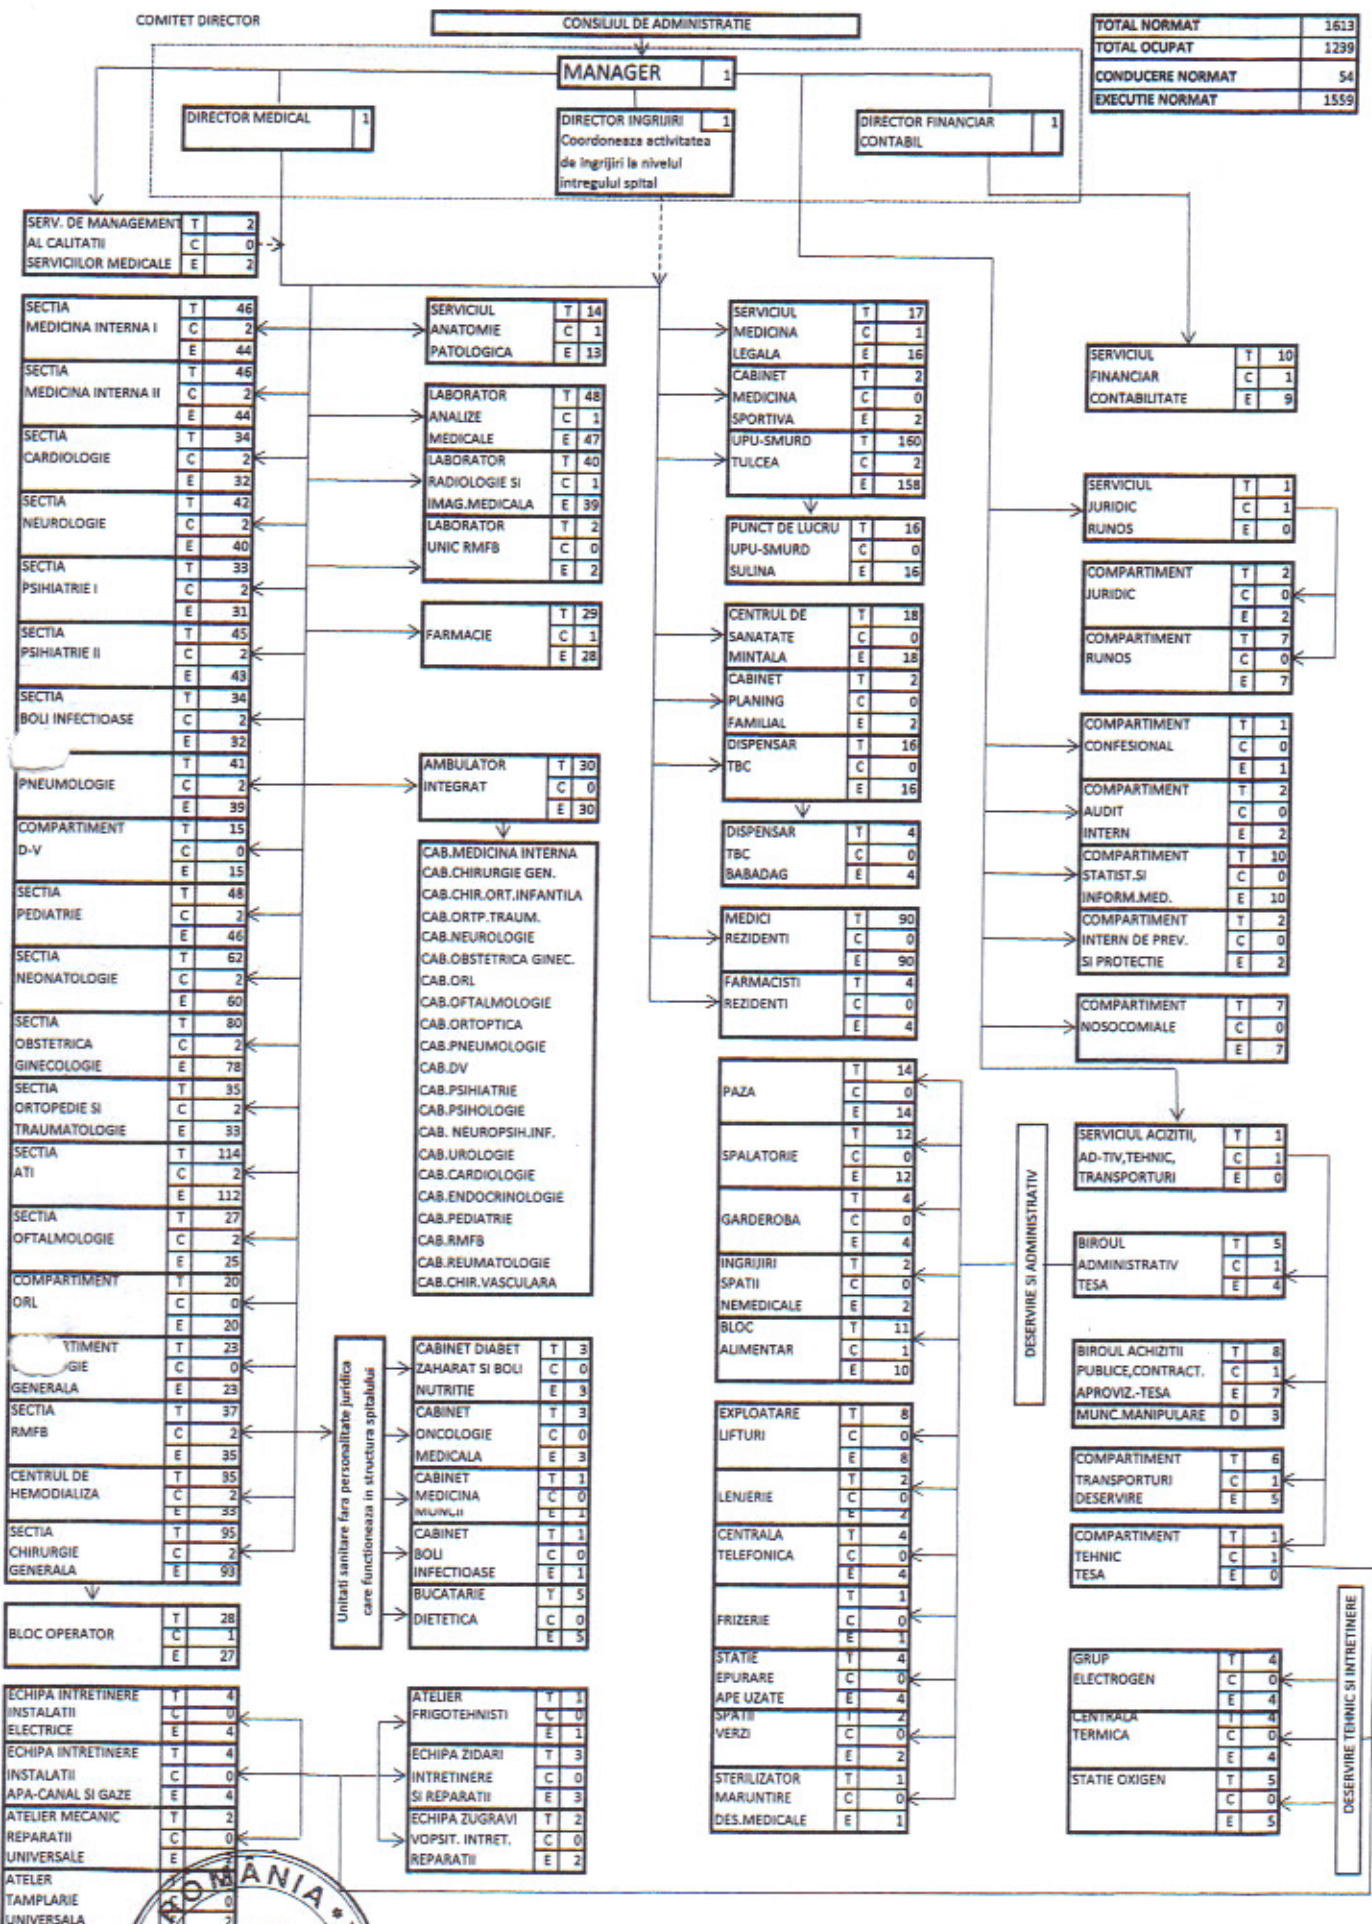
COMITET DIRECTOR

CONSILIUL DE ADMINISTRATIE

| TOTAL NORMAT | 1613 |
|---|---|
| TOTAL OCUPAT | 1239 |
| CONDUCERE NORMAT | 54 |
| EXECUTIE NORMAT | 1559 |

MANAGER 1

DIRECTOR MEDICAL 1

DIRECTOR INGRIJIRI 1 Coordoneaza activitatea de ingrijiri la nivelul intregului spital

DIRECTOR FINANCIAR CONTABIL 1

SERV. DE MANAGEMENT AL CALITATII SERVICIILOR MEDICALE T 2 C 0 E 2

SECTIA MEDICINA INTERNA I T 46 C 2 E 44
SECTIA MEDICINA INTERNA II T 46 C 2 E 44
SECTIA CARDIOLOGIE T 34 C 2 E 32
SECTIA NEUROLOGIE T 42 C 2 E 40
SECTIA PSIHIATRIE I T 33 C 2 E 31
SECTIA PSIHIATRIE II T 45 C 2 E 43
SECTIA BOLI INFECTIOASE T 34 C 2 E 32
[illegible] PNEUMOLOGIE T 41 C 2 E 39
COMPARTIMENT D-V T 15 C 0 E 15
SECTIA PEDIATRIE T 48 C 2 E 46
SECTIA NEONATOLOGIE T 62 C 2 E 60
SECTIA OBSTETRICA GINECOLOGIE T 80 C 2 E 78
SECTIA ORTOPEDIE SI TRAUMATOLOGIE T 35 C 2 E 33
SECTIA ATI T 114 C 2 E 112
SECTIA OFTALMOLOGIE T 27 C 2 E 25
COMPARTIMENT ORL T 20 C 0 E 20
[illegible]TIMENT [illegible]GIE GENERALA T 23 C 0 E 23
SECTIA RMFB T 37 C 2 E 35
CENTRUL DE HEMODIALIZA T 35 C 2 E 33
SECTIA CHIRURGIE GENERALA T 95 C 2 E 93
BLOC OPERATOR T 28 C 1 E 27
ECHIPA INTRETINERE INSTALATII ELECTRICE T 4 C 0 E 4
ECHIPA INTRETINERE INSTALATII APA-CANAL SI GAZE T 4 C 0 E 4
ATELIER MECANIC REPARATII UNIVERSALE T 2 C 0 E
ATELER TAMPLARIE UNIVERSALA 0 2

SERVICIUL ANATOMIE PATOLOGICA T 14 C 1 E 13
LABORATOR ANALIZE MEDICALE T 48 C 1 E 47
LABORATOR RADIOLOGIE SI IMAG.MEDICALA T 40 C 1 E 39
LABORATOR UNIC RMFB T 2 C 0 E 2
FARMACIE T 29 C 1 E 28
AMBULATOR INTEGRAT T 30 C 0 E 30

CAB.MEDICINA INTERNA
CAB.CHIRURGIE GEN.
CAB.CHIR.ORT.INFANTILA
CAB.ORTP.TRAUM.
CAB.NEUROLOGIE
CAB.OBSTETRICA GINEC.
CAB.ORL
CAB.OFTALMOLOGIE
CAB.ORTOPTICA
CAB.PNEUMOLOGIE
CAB.DV
CAB.PSIHIATRIE
CAB.PSIHOLOGIE
CAB. NEUROPSIH.INF.
CAB.UROLOGIE
CAB.CARDIOLOGIE
CAB.ENDOCRINOLOGIE
CAB.PEDIATRIE
CAB.RMFB
CAB.REUMATOLOGIE
CAB.CHIR.VASCULARA

Unitati sanitare fara personalitate juridica care functioneaza in structura spitalului

CABINET DIABET ZAHARAT SI BOLI NUTRITIE T 3 C 0 E 3
CABINET ONCOLOGIE MEDICALA T 3 C 0 E 3
CABINET MEDICINA MUNCII T 1 C 0 E 1
CABINET BOLI INFECTIOASE T 1 C 0 E 1
BUCATARIE DIETETICA T 5 C 0 E 5

ATELIER FRIGOTEHNISTI T 1 C 0 E 1
ECHIPA ZIDARI INTRETINERE SI REPARATII T 3 C 0 E 3
ECHIPA ZUGRAVI VOPSIT. INTRET. REPARATII T 2 C 0 E 2

SERVICIUL MEDICINA LEGALA T 17 C 1 E 16
CABINET MEDICINA SPORTIVA T 2 C 0 E 2
UPU-SMURD TULCEA T 160 C 2 E 158
PUNCT DE LUCRU UPU-SMURD SULINA T 16 C 0 E 16
CENTRUL DE SANATATE MINTALA T 18 C 0 E 18
CABINET PLANING FAMILIAL T 2 C 0 E 2
DISPENSAR TBC T 16 C 0 E 16
DISPENSAR TBC BABADAG T 4 C 0 E 4
MEDICI REZIDENTI T 90 C 0 E 90
FARMACISTI REZIDENTI T 4 C 0 E 4

PAZA T 14 C 0 E 14
SPALATORIE T 12 C 0 E 12
GARDEROBA T 4 C 0 E 4
INGRIJIRI SPATII NEMEDICALE T 2 C 0 E 2
BLOC ALIMENTAR T 11 C 1 E 10
EXPLOATARE LIFTURI T 8 C 0 E 8
LENJERIE T 2 C 0 E 2
CENTRALA TELEFONICA T 4 C 0 E 4
FRIZERIE T 1 C 0 E 1
STATIE EPURARE APE UZATE T 4 C 0 E 4
SPATII VERZI T 2 C 0 E 2
STERILIZATOR MARUNTIRE DES.MEDICALE T 1 C 0 E 1

DESERVIRE SI ADMINISTRATIV

SERVICIUL FINANCIAR CONTABILITATE T 10 C 1 E 9
SERVICIUL JURIDIC RUNOS T 1 C 1 E 0
COMPARTIMENT JURIDIC T 2 C 0 E 2
COMPARTIMENT RUNOS T 7 C 0 E 7
COMPARTIMENT CONFESIONAL T 1 C 0 E 1
COMPARTIMENT AUDIT INTERN T 2 C 0 E 2
COMPARTIMENT STATIST.SI INFORM.MED. T 10 C 0 E 10
COMPARTIMENT INTERN DE PREV. SI PROTECTIE T 2 C 0 E 2
COMPARTIMENT NOSOCOMIALE T 7 C 0 E 7
SERVICIUL ACIZITII, AD-TIV,TEHNIC, TRANSPORTURI T 1 C 1 E 0
BIROUL ADMINISTRATIV TESA T 5 C 1 E 4
BIROUL ACHIZITII PUBLICE,CONTRACT. APROVIZ.-TESA T 8 C 1 E 7
MUNC.MANIPULARE D 3
COMPARTIMENT TRANSPORTURI DESERVIRE T 6 C 1 E 5
COMPARTIMENT TEHNIC TESA T 1 C 1 E 0
GRUP ELECTROGEN T 4 C 0 E 4
CENTRALA TERMICA T 4 C 0 E 4
STATIE OXIGEN T 5 C 0 E 5

DESERVIRE TEHNIC SI INTRETINERE

ROMANIA